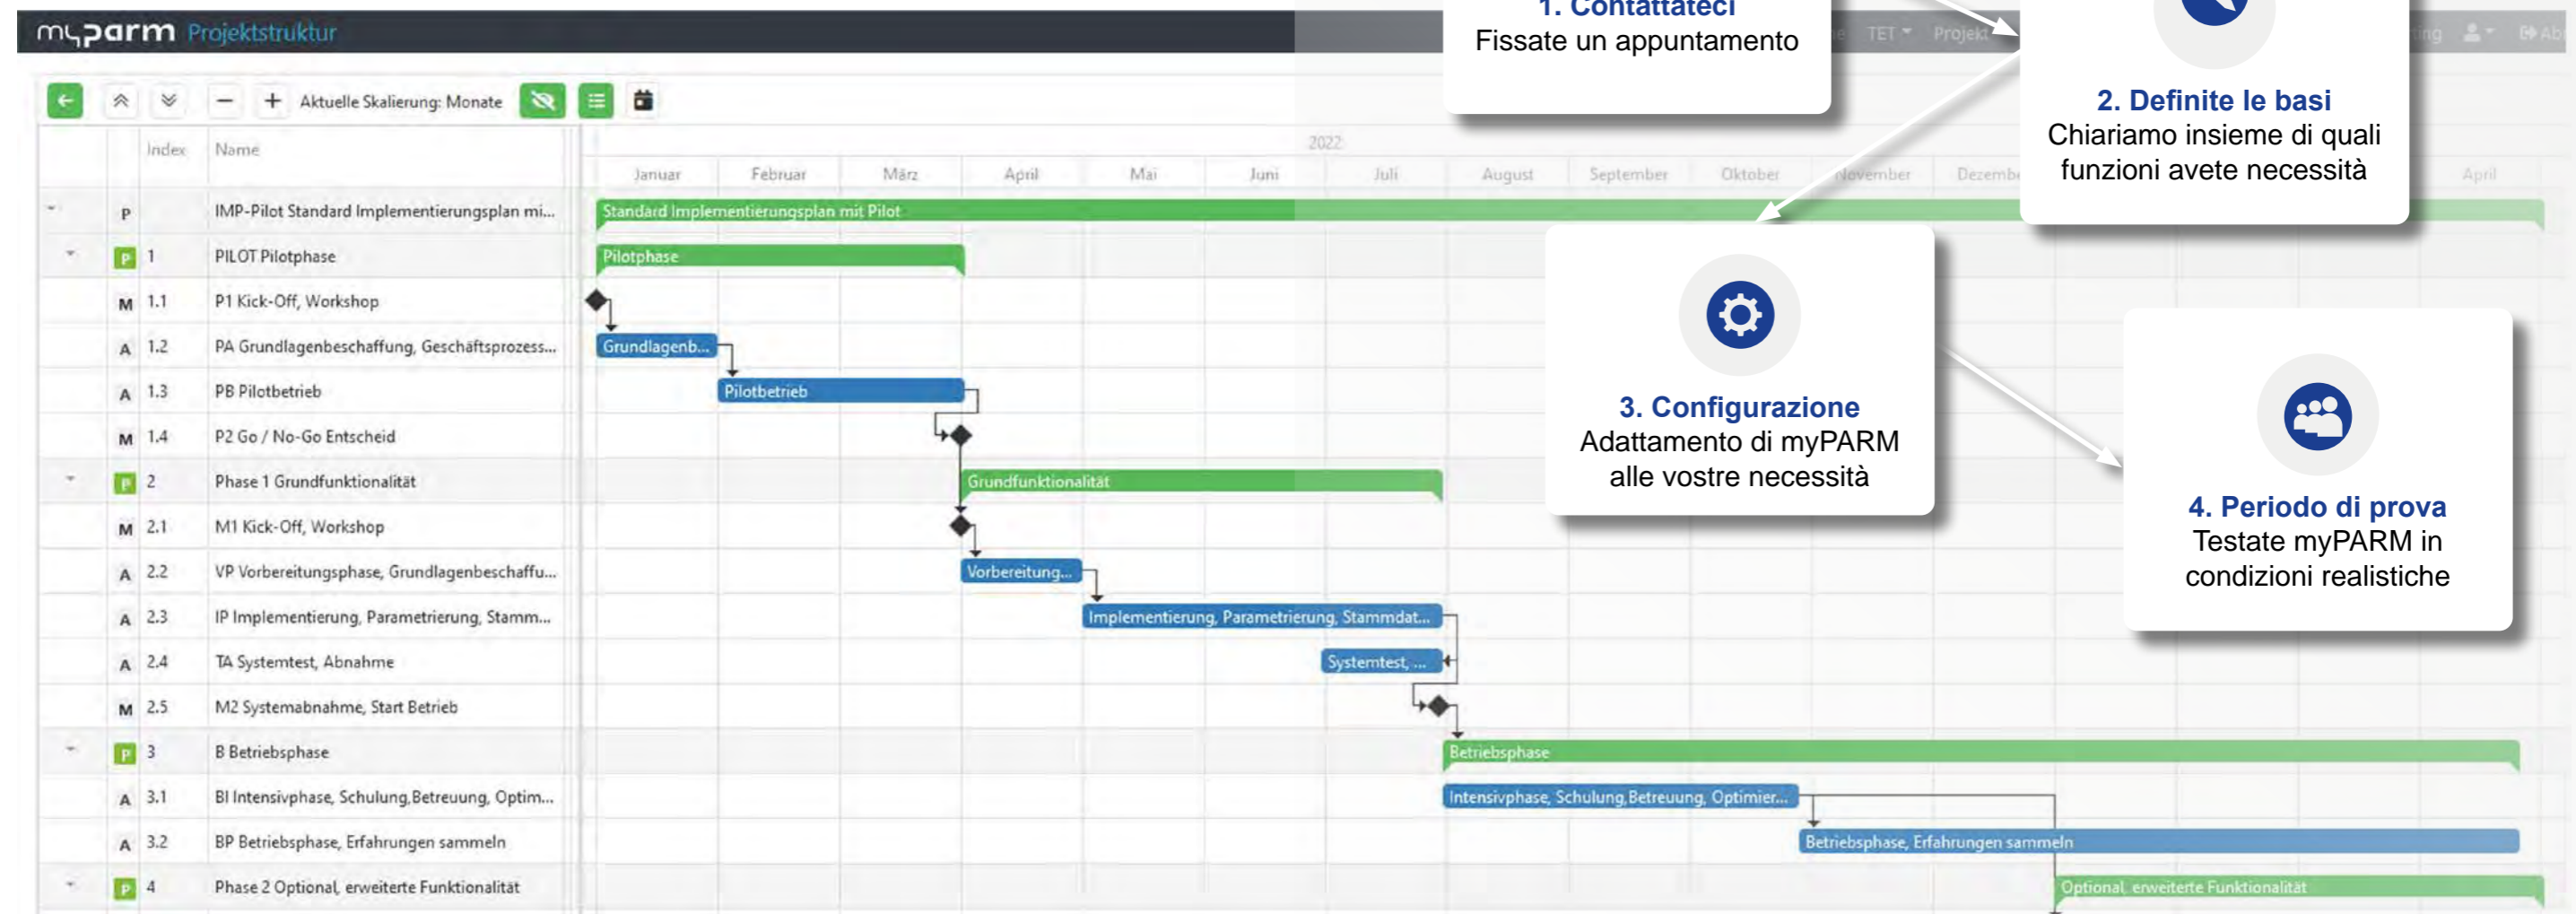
myparm Projektstruktur

TET Projekt

Aktuelle Skalierung: Monate

| | Index | Name |
|---|---|---|
| P | | IMP-Pilot Standard Implementierungsplan mi... |
| P | 1 | PILOT Pilotphase |
| M | 1.1 | P1 Kick-Off, Workshop |
| A | 1.2 | PA Grundlagenbeschaffung, Geschäftsprozess... |
| A | 1.3 | PB Pilotbetrieb |
| M | 1.4 | P2 Go / No-Go Entscheid |
| P | 2 | Phase 1 Grundfunktionalität |
| M | 2.1 | M1 Kick-Off, Workshop |
| A | 2.2 | VP Vorbereitungsphase, Grundlagenbeschaffu... |
| A | 2.3 | IP Implementierung, Parametrierung, Stamm... |
| A | 2.4 | TA Systemtest, Abnahme |
| M | 2.5 | M2 Systemabnahme, Start Betrieb |
| P | 3 | B Betriebsphase |
| A | 3.1 | BI Intensivphase, Schulung, Betreuung, Optim... |
| A | 3.2 | BP Betriebsphase, Erfahrungen sammeln |
| P | 4 | Phase 2 Optional, erweiterte Funktionalität |

2022
Januar Februar März April Mai Juni Juli August September Oktober November Dezemb April

Standard Implementierungsplan mit Pilot
Pilotphase
Grundlagenb...
Pilotbetrieb
Grundfunktionalität
Vorbereitung...
Implementierung, Parametrierung, Stammdat...
Systemtest, ...
Betriebsphase
Intensivphase, Schulung, Betreuung, Optimier...
Betriebsphase, Erfahrungen sammeln
Optional, erweiterte Funktionalität

1. Contattateci
Fissate un appuntamento

2. Definite le basi
Chiariamo insieme di quali funzioni avete necessità

3. Configurazione
Adattamento di myPARM alle vostre necessità

4. Periodo di prova
Testate myPARM in condizioni realistiche